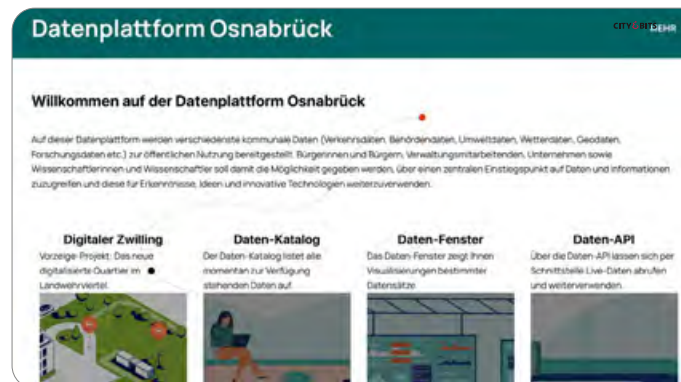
Datenplattform Osnabrück

CITY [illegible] MEHR

Willkommen auf der Datenplattform Osnabrück

Auf dieser Datenplattform werden verschiedenste kommunale Daten (Verkehrsdaten, Behördendaten, Umweltdaten, Wetterdaten, Geodaten, Forschungsdaten etc.) zur öffentlichen Nutzung bereitgestellt. Bürgerinnen und Bürgern, Verwaltungsmitarbeitenden, Unternehmen sowie Wissenschaftlerinnen und Wissenschaftler soll damit die Möglichkeit gegeben werden, über einen zentralen Einstiegspunkt auf Daten und Informationen zuzugreifen und diese für Erkenntnisse, Ideen und innovative Technologien weiterzuverwenden.

Digitaler Zwilling
Vorzeige-Projekt: Das neue digitalisierte Quartier im Landwehrviertel.

Daten-Katalog
Der Daten-Katalog listet alle momentan zur Verfügung stehenden Daten auf.

Daten-Fenster
Das Daten-Fenster zeigt Ihnen Visualisierungen bestimmter Datensätze.

Daten-API
Über die Daten-API lassen sich per Schnittstelle Live-Daten abrufen und weiterverwenden.